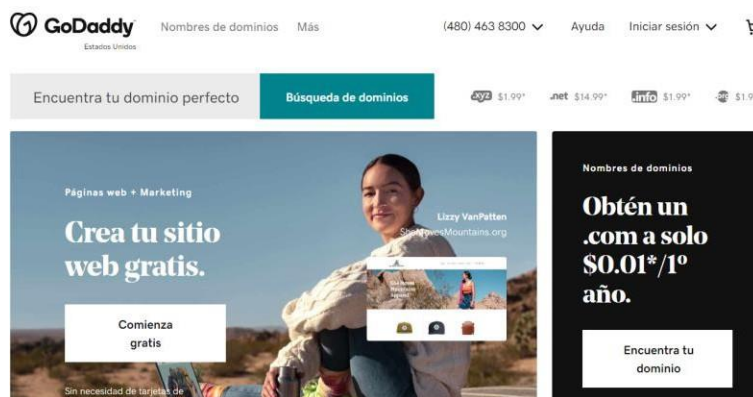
GoDaddy
Estados Unidos

Nombres de dominios   Más

(480) 463 8300   Ayuda   Iniciar sesión

Encuentra tu dominio perfecto   Búsqueda de dominios

.xyz $1.99*   .net $14.99*   .info $1.99*   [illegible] $1.9

Páginas web + Marketing

Crea tu sitio web gratis.

Comienza gratis

Sin necesidad de tarjetas de

Lizzy VanPatten
SheMovesMountains.org

Nombres de dominios

Obtén un .com a solo $0.01*/1º año.

Encuentra tu dominio